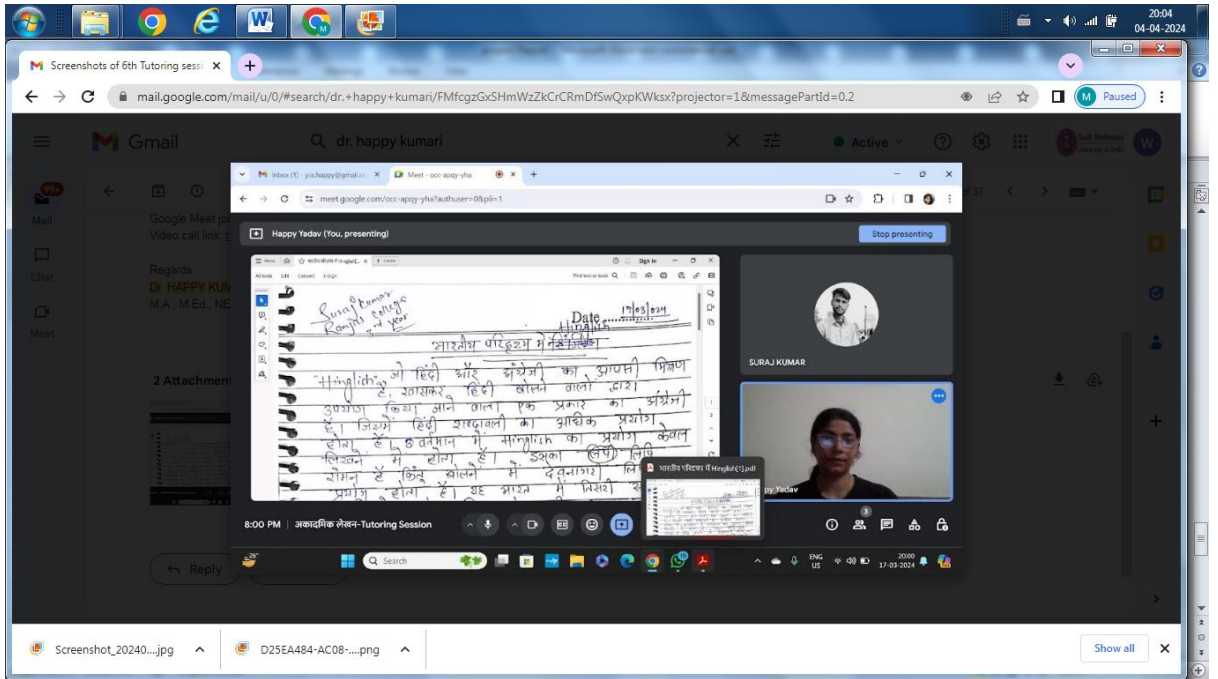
20:04
04-04-2024

Screenshots of 6th Tutoring sessi ×
+

mail.google.com/mail/u/0/#search/dr.+happy+kumari/FMfcgzGxSHmWzZkCrCRmDfSwQxpKWksx?projector=1&messagePartId=0.2

Paused

Gmail
dr. happy kumari
Active

Mail
Chat
Meet

Google Meet jo
Video call link:

Regards
Dr HAPPY KU
M.A., M.Ed., NE

2 Attachment

Reply

Inbox (1) - y.is.happy@gmail.co ×
Meet - occ-apqy-yha ×
meet.google.com/occ-apqy-yha?authuser=0&pli=1

Happy Yadav (You, presenting)
Stop presenting

Suraj Kumar
Ramjas College
2nd Year

Date 17/03/2024

भारतीय परिदृश्य में Hinglish

"Hinglish" जो हिंदी और अंग्रेजी का आपसी मिश्रण है, खासकर हिंदी बोलने वालों द्वारा उपयोग किया जाने वाला एक प्रकार का अंग्रेजी है। जिसमें हिंदी शब्दावली का अधिक प्रयोग होता है। वर्तमान में Hinglish का प्रयोग केवल लिखने में होता है। इसकी लिपि रोमन है किंतु बोलने में देवनागरी लि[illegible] प्रयोग होता है। यह भारत में विस्तृ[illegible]

SURAJ KUMAR

भारतीय परिदृश्य में Hinglish(1).pdf

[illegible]ppy Yadav

8:00 PM | अकादमिक लेखन-Tutoring Session

Search
ENG US
20:00
17-03-2024

Screenshot_20240....jpg
D25EA484-AC08-....png
Show all